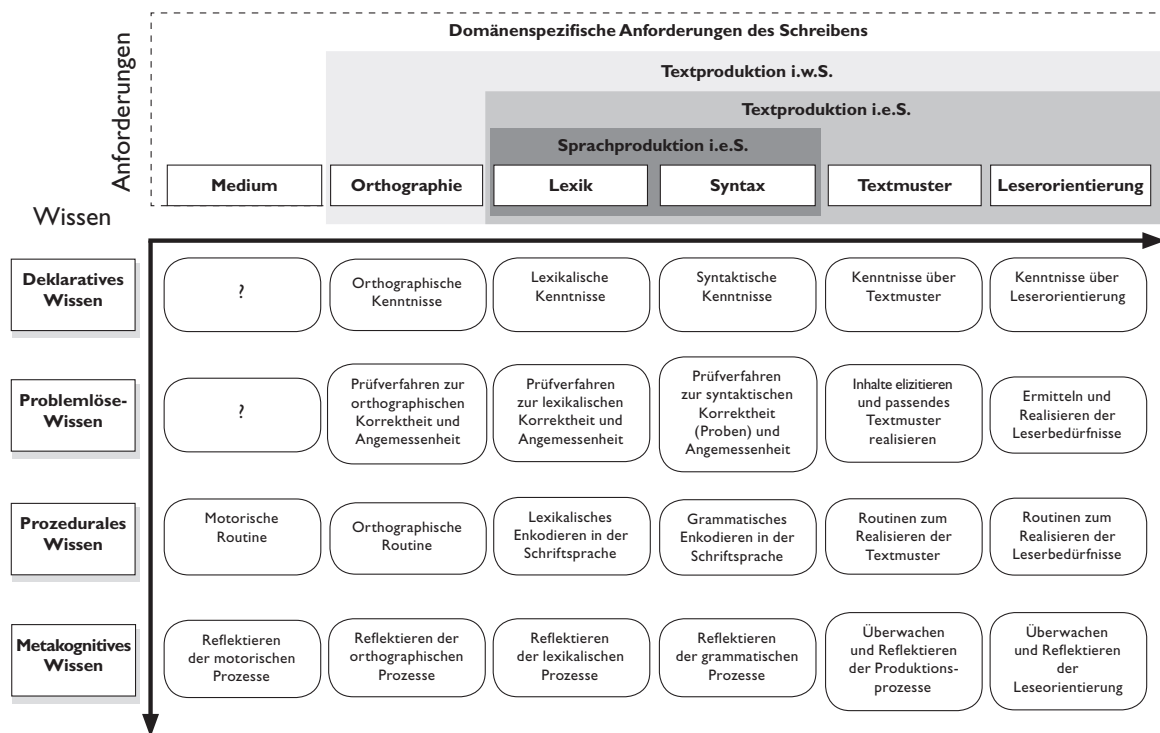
Anforderungen

Domänenspezifische Anforderungen des Schreibens

Textproduktion i.w.S.

Textproduktion i.e.S.

Sprachproduktion i.e.S.

| Wissen | Medium | Orthographie | Lexik | Syntax | Textmuster | Leserorientierung |
|---|---|---|---|---|---|---|
| Deklaratives Wissen | ? | Orthographische Kenntnisse | Lexikalische Kenntnisse | Syntaktische Kenntnisse | Kenntnisse über Textmuster | Kenntnisse über Leserorientierung |
| Problemlöse-Wissen | ? | Prüfverfahren zur orthographischen Korrektheit und Angemessenheit | Prüfverfahren zur lexikalischen Korrektheit und Angemessenheit | Prüfverfahren zur syntaktischen Korrektheit (Proben) und Angemessenheit | Inhalte elizitieren und passendes Textmuster realisieren | Ermitteln und Realisieren der Leserbedürfnisse |
| Prozedurales Wissen | Motorische Routine | Orthographische Routine | Lexikalisches Enkodieren in der Schriftsprache | Grammatisches Enkodieren in der Schriftsprache | Routinen zum Realisieren der Textmuster | Routinen zum Realisieren der Leserbedürfnisse |
| Metakognitives Wissen | Reflektieren der motorischen Prozesse | Reflektieren der orthographischen Prozesse | Reflektieren der lexikalischen Prozesse | Reflektieren der grammatischen Prozesse | Überwachen und Reflektieren der Produktionsprozesse | Überwachen und Reflektieren der Leseorientierung |